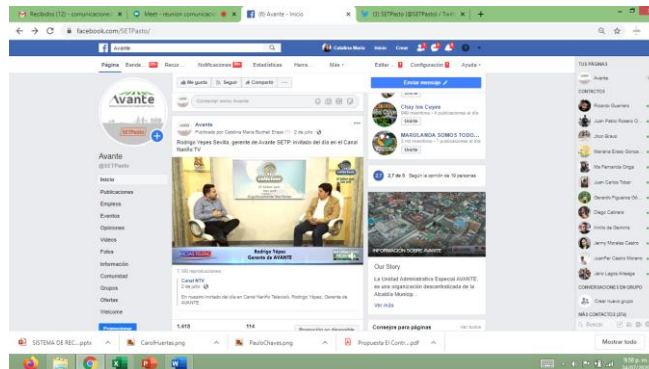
Recibidos (12) - comunicacione | Meet - reunion comunicac | (8) Avante - Inicio | (3) SETPasto (@SETPasto) / Twi

facebook.com/SETPasto/

Avante

Catalina Maria Inicio Crear

Página Bandeja Reco... Notificaciones Estadísticas Herra... Más Editar Configuración Ayuda

Avante SETPasto

Avante
@SETPasto

Inicio
Publicaciones
Empleos
Eventos
Opiniones
Videos
Fotos
Información
Comunidad
Grupos
Ofertas
Welcome

Promocionar

Me gusta Seguir Compartir ...

Comparte algo nuevo

Avante
Publicado por Catalina Maria Bucheli Erazo · 2 de julio

Rodrigo Yepez Sevilla, gerente de Avante SETP, invitado del día en el Canal Nariño TV

Rodrigo Yépez
Gerente de AVANTE

7.180 reproducciones

Canal NTV
2 de julio

En nuestro invitado del día en Canal Nariño Televisió, Rodrigo Yépez, Gerente de AVANTE

1.616 114 Promoción no disponible

Enviar mensaje

Chay las Cuyes
Invitar

MARILANDA SOMOS TODOS
Invitar

3.7 de 5 Según la opinión de 19 personas

INFORMACIÓN SOBRE AVANTE

Our Story
La Unidad Administrativa Especial AVANTE, es una organización descentralizada de la Alcaldía Municip...
Ver más

Consejos para páginas Ver todos

TUS PÁGINAS
Avante

CONTACTOS
Ricardo Guerrero
Juan Pablo Rosero O.
Jhon Bravo
Mariana Erazo Gonza...
Ma Fernanda Ortiga
Juan Carlos Tobar
Gerardo Figueroa Gil
Diego Cabrera
Ivinia de Gamma
Jenny Morales Castro
JuanPar Castro Moreno
Jairo Lagos Imagen

CONVERSACIONES EN GRUPO
Crear nuevo grupo

MÁS CONTACTOS
Buscar

SISTEMA DE REC....pptx | CarolHuertas.png | PauloChaves.png | Propuesta El Contr....pdf | Mostrar todo

9:58 p. m.